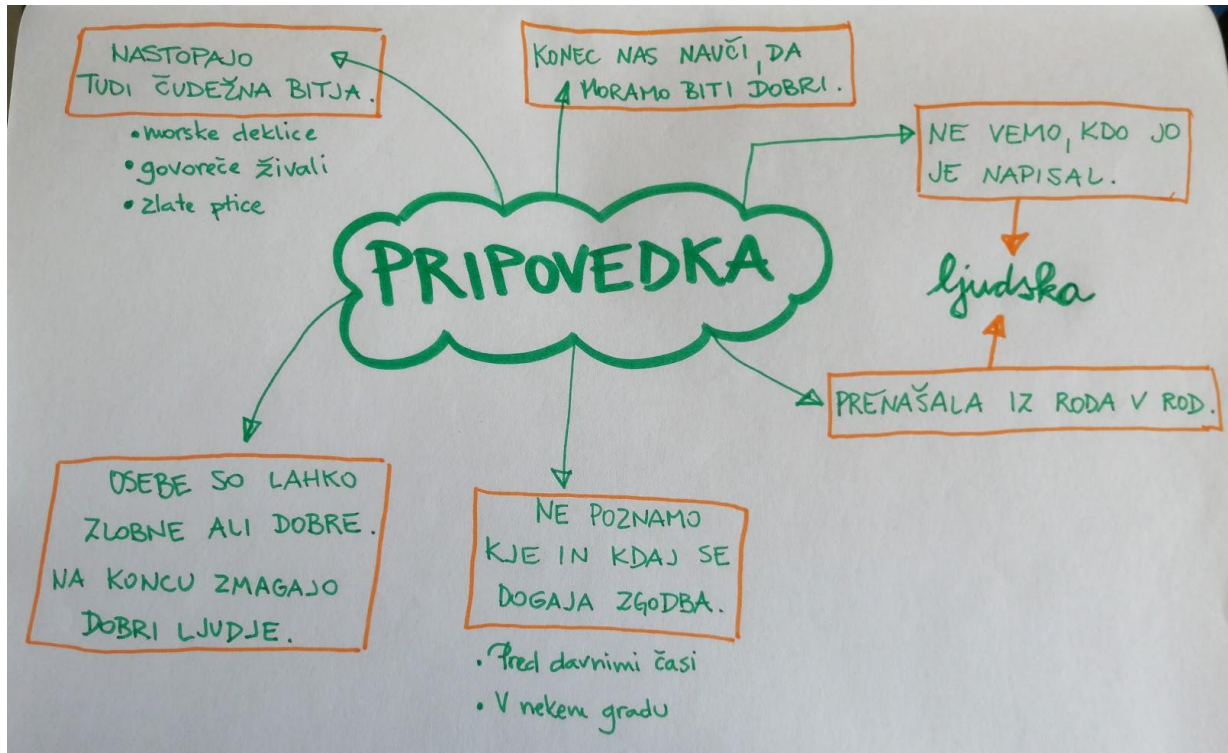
NASTOPAJO TUDI ČUDEŽNA BITJA.

• morske deklice
• govoreče živali
• zlate ptice

KONEC NAS NAUČI, DA MORAMO BITI DOBRI.

NE VEMO, KDO JO JE NAPISAL.

PRIPOVEDKA

ljudska

PRENAŠALA IZ RODA V ROD.

OSEBE SO LAHKO ZLOBNE ALI DOBRE. NA KONCU ZMAGAJO DOBRI LJUDJE.

NE POZNAMO KJE IN KDAJ SE DOGAJA ZGODBA.

• Pred davnimi časi
• V nekem gradu